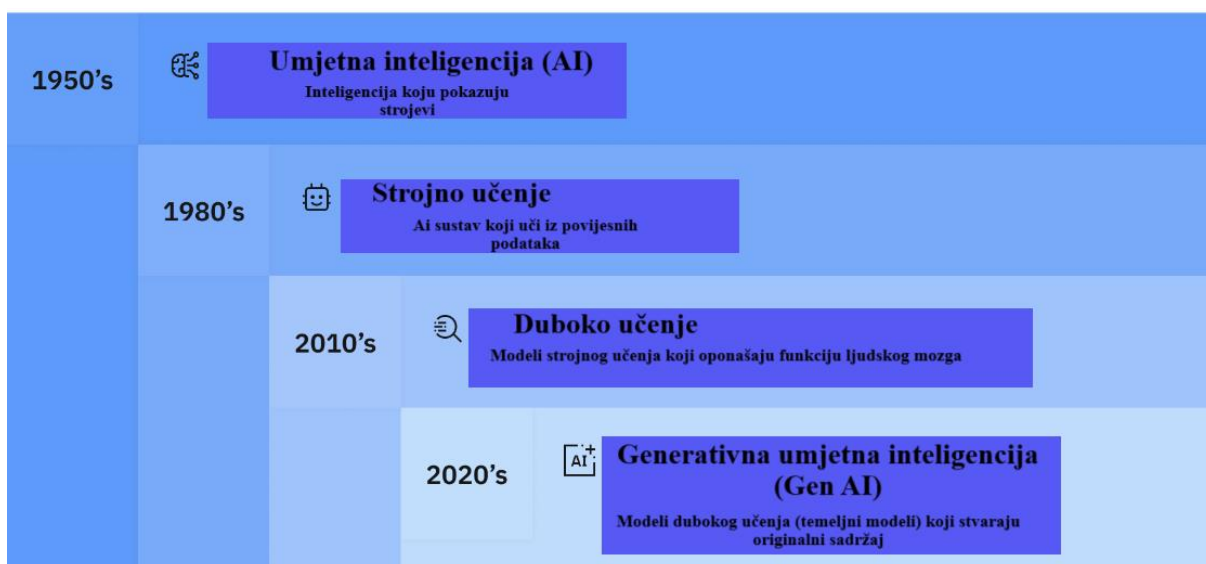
1950's

Umjetna inteligencija (AI)
Inteligencija koju pokazuju strojevi

1980's

Strojno učenje
Ai sustav koji uči iz povijesnih podataka

2010's

Duboko učenje
Modeli strojnog učenja koji oponašaju funkciju ljudskog mozga

2020's

AI

Generativna umjetna inteligencija (Gen AI)
Modeli dubokog učenja (temeljni modeli) koji stvaraju originalni sadržaj